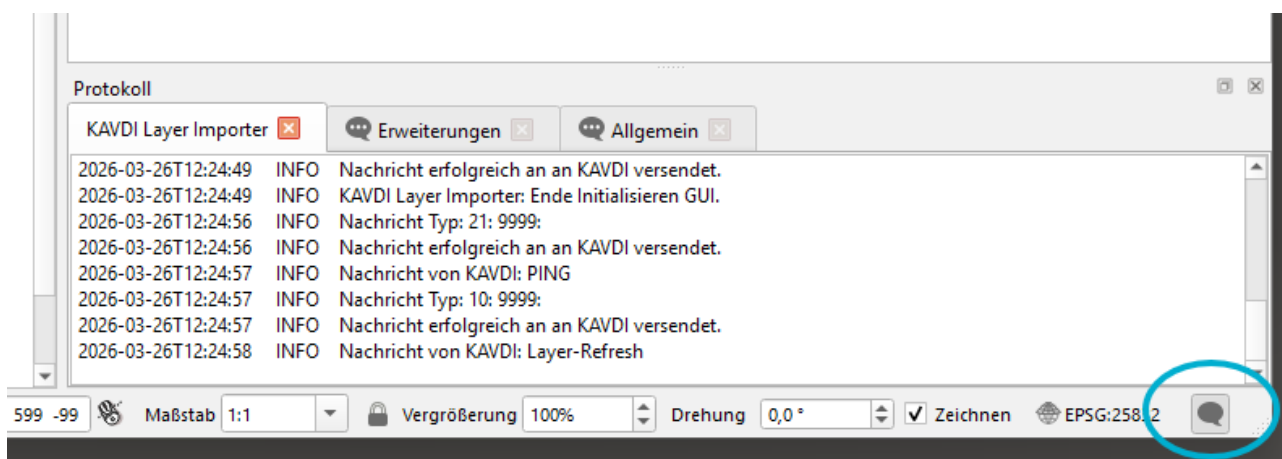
Protokoll

KAVDI Layer Importer | Erweiterungen | Allgemein

2026-03-26T12:24:49 INFO Nachricht erfolgreich an an KAVDI versendet.
2026-03-26T12:24:49 INFO KAVDI Layer Importer: Ende Initialisieren GUI.
2026-03-26T12:24:56 INFO Nachricht Typ: 21: 9999:
2026-03-26T12:24:56 INFO Nachricht erfolgreich an an KAVDI versendet.
2026-03-26T12:24:57 INFO Nachricht von KAVDI: PING
2026-03-26T12:24:57 INFO Nachricht Typ: 10: 9999:
2026-03-26T12:24:57 INFO Nachricht erfolgreich an an KAVDI versendet.
2026-03-26T12:24:58 INFO Nachricht von KAVDI: Layer-Refresh

599 -99 Maßstab 1:1 Vergrößerung 100% Drehung 0,0 ° Zeichnen EPSG:258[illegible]2